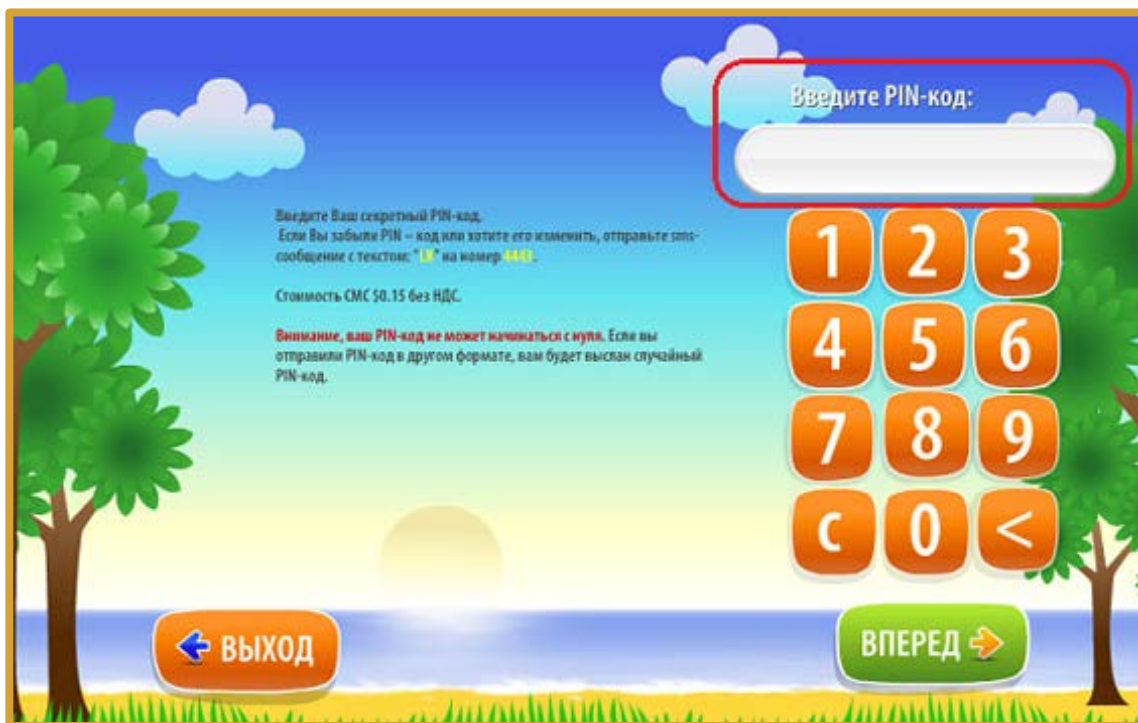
Введите PIN-код:

Введите Ваш секретный PIN-код.
Если Вы забыли PIN – код или хотите его изменить, отправьте sms-сообщение с текстом: "LK" на номер 4443.

Стоимость СМС $0.15 без НДС.

Внимание, ваш PIN-код не может начинаться с нуля. Если вы отправили PIN-код в другом формате, вам будет выслан случайный PIN-код.

1 2 3
4 5 6
7 8 9
C 0 <

ВЫХОД

ВПЕРЕД